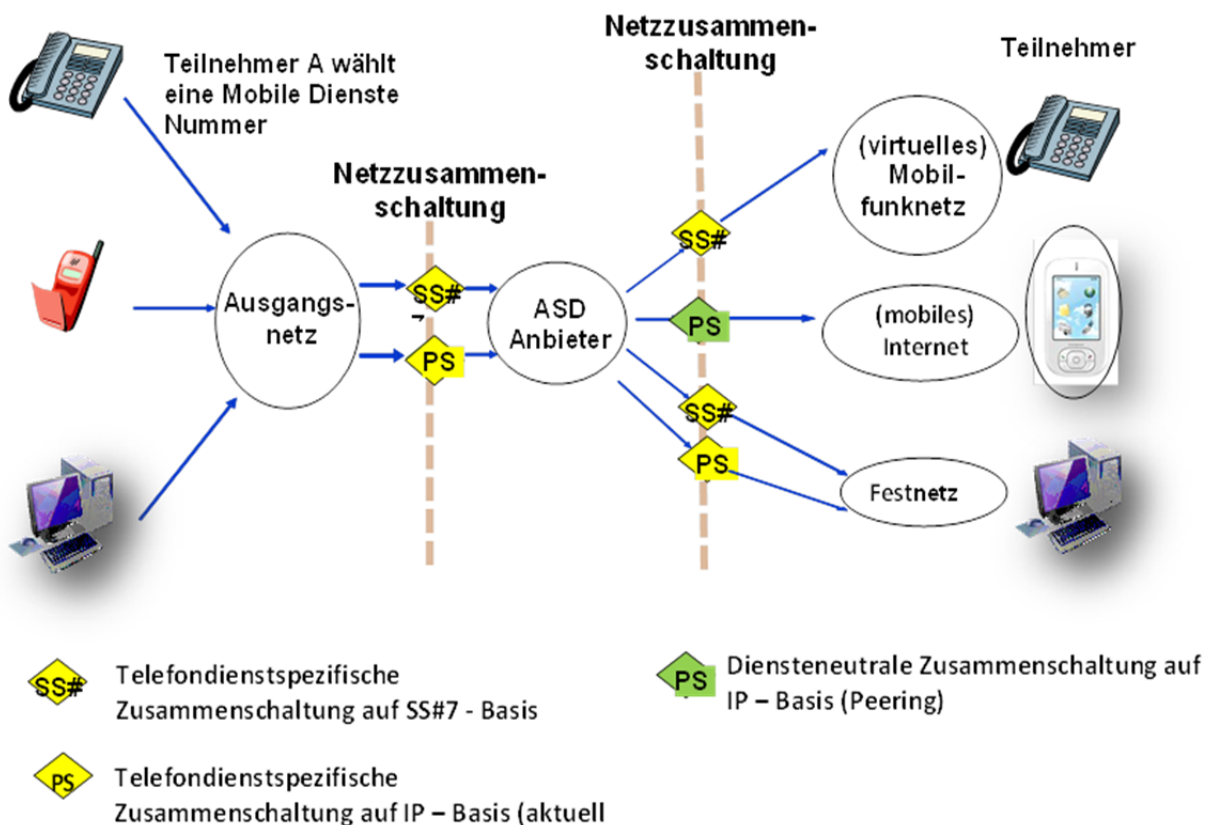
Teilnehmer A wählt eine Mobile Dienste Nummer

Netzzusammenschaltung

Netzzusammenschaltung

Teilnehmer

Ausgangsnetz

SS#7

PS

ASD Anbieter

SS#

PS

SS#

PS

(virtuelles) Mobilfunknetz

(mobiles) Internet

Festnetz

SS# Telefondienstspezifische Zusammenschaltung auf SS#7 - Basis

PS Diensteneutrale Zusammenschaltung auf IP – Basis (Peering)

PS Telefondienstspezifische Zusammenschaltung auf IP – Basis (aktuell